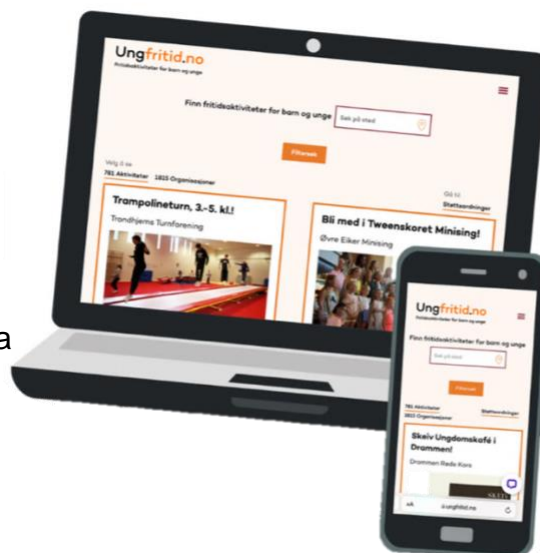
Ungfritid.no
Fritidsaktiviteter for barn og unge

Finn fritidsaktiviteter for barn og unge
Søk på sted

Filtrer

Velg å se
781 Aktiviteter
1815 Organisasjoner

Gå til
Støtteordninger

Trampolineturn, 3.-5. kl.!
Trondhjems Turnforening

Bli med i Tweenskoret Minising!
Øvre Eiker Minising

a

Ungfritid.no
Fritidsaktiviteter for barn og unge

Finn fritidsaktiviteter for barn og unge
Søk på sted

Filtrer

781 Aktiviteter
1815 Organisasjoner
Støtteordninger

Skeiv Ungdomskafé i Drammen!
Drammen Røde Kors

ungfritid.no